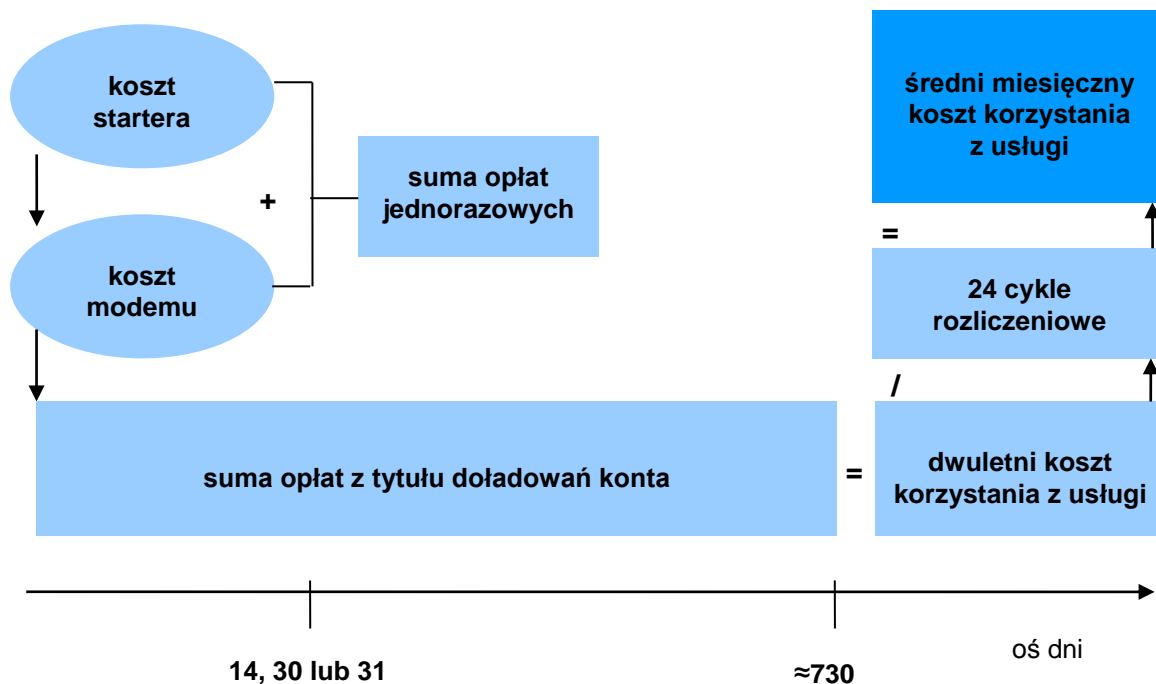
koszt startera

+

koszt modemu

suma opłat jednorazowych

średni miesięczny koszt korzystania z usługi

=

24 cykle rozliczeniowe

/

suma opłat z tytułu doładowań konta

=

dwuletni koszt korzystania z usługi

oś dni

14, 30 lub 31

≈730